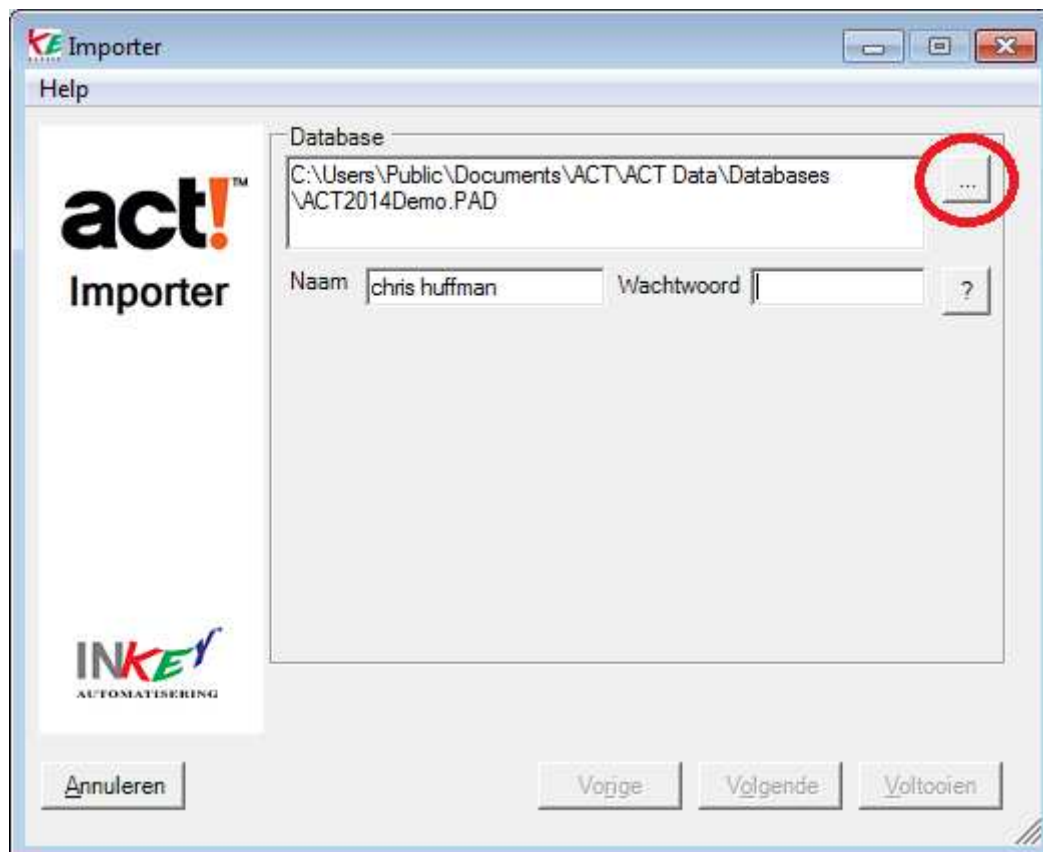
Importer

Help

act!™

Importer

INKEY
AUTOMATISERING

Database

C:\Users\Public\Documents\ACT\ACT Data\Databases\ACT2014Demo.PAD

...

Naam chris huffman

Wachtwoord

?

Annuleren

Vorige

Volgende

Voltooien